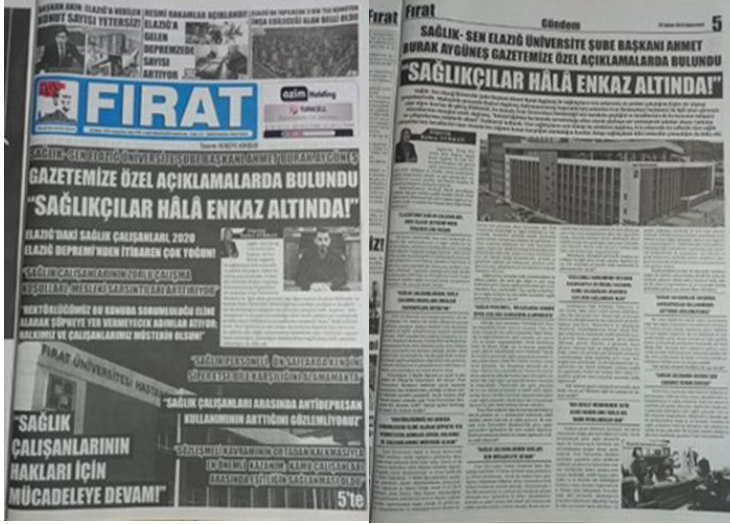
BAŞKAN AKIN: ELAZIĞ'A VERİLEN KONUT SAYISI YETERSİZ!

RESMİ RAKAMLAR AÇIKLANDI! ELAZIĞ'A GELEN DEPREMZEDE SAYISI ARTIYOR

ELAZIĞ'DA YAPILACAK 3 BİN 158 KONUTUN İNŞA EDECEĞİ ALAN BELLİ OLDU

FIRAT

azim Holding

SAĞLIK - SEN ELAZIĞ ÜNİVERSİTE ŞUBE BAŞKANI AHMET BURAK AYGÜNEŞ GAZETEMİZE ÖZEL AÇIKLAMALARDA BULUNDU

"SAĞLIKÇILAR HÂLÂ ENKAZ ALTINDA!"

ELAZIĞ'DAKİ SAĞLIK ÇALIŞANLARI, 2020 ELAZIĞ DEPREMİ'NDEN İTİBAREN ÇOK YOĞUN!

"SAĞLIK ÇALIŞANLARININ ZORLU ÇALIŞMA KOŞULLARI, MESLEKİ SARSINTILARI ARTTIRIYOR"

"REKTÖRLÜĞÜMÜZ BU KONUDA SORUMLULUĞU ELİNE ALARAK SÜPRİZE YER VERMEYECEK ADIMLAR ATIYOR; HAKKIMIZ VE ÇALIŞANLARIMIZ MÜSTEHAK OLSUN!"

"SAĞLIK PERSONELİ, ÖN SAFLARDA KENDİNİ ŞİDDETE BİLE KARŞI KARŞIYA BULABİLİYOR"

"SAĞLIK ÇALIŞANLARI ARASINDA ANTİDEPRESAN KULLANIMININ ARTTIĞINI GÖZLEMLİYORUZ"

"SÖZLEŞMELİ KAVRAMININ ORTADAN KALKMASIYLA EN ÖNEMLİ KAZANIM, KAMU ÇALIŞANLARI ARASINDA EŞİTLİĞİN SAĞLANMASI OLDU"

FIRAT ÜNİVERSİTESİ HASTANESİ

"SAĞLIK ÇALIŞANLARININ HAKLARI İÇİN MÜCADELEYE DEVAM!"

5'te

Fırat

Gündem

5

SAĞLIK- SEN ELAZIĞ ÜNİVERSİTE ŞUBE BAŞKANI AHMET BURAK AYGÜNEŞ GAZETEMİZE ÖZEL AÇIKLAMALARDA BULUNDU

"SAĞLIKÇILAR HÂLÂ ENKAZ ALTINDA!"

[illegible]